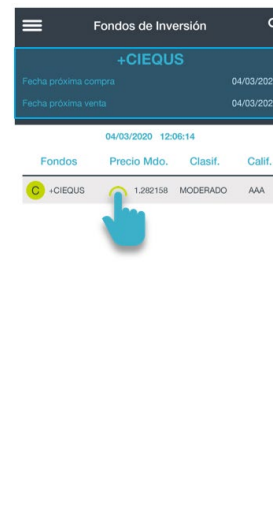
Fondos de Inversión

+CIEQUS

Fecha próxima compra 04/03/202

Fecha próxima venta 04/03/202

04/03/2020 12:06:14

| Fondos | Precio Mdo. | Clasif. | Calif. |
|---|---|---|---|
| C +CIEQUS | 1.282158 | MODERADO | AAA |